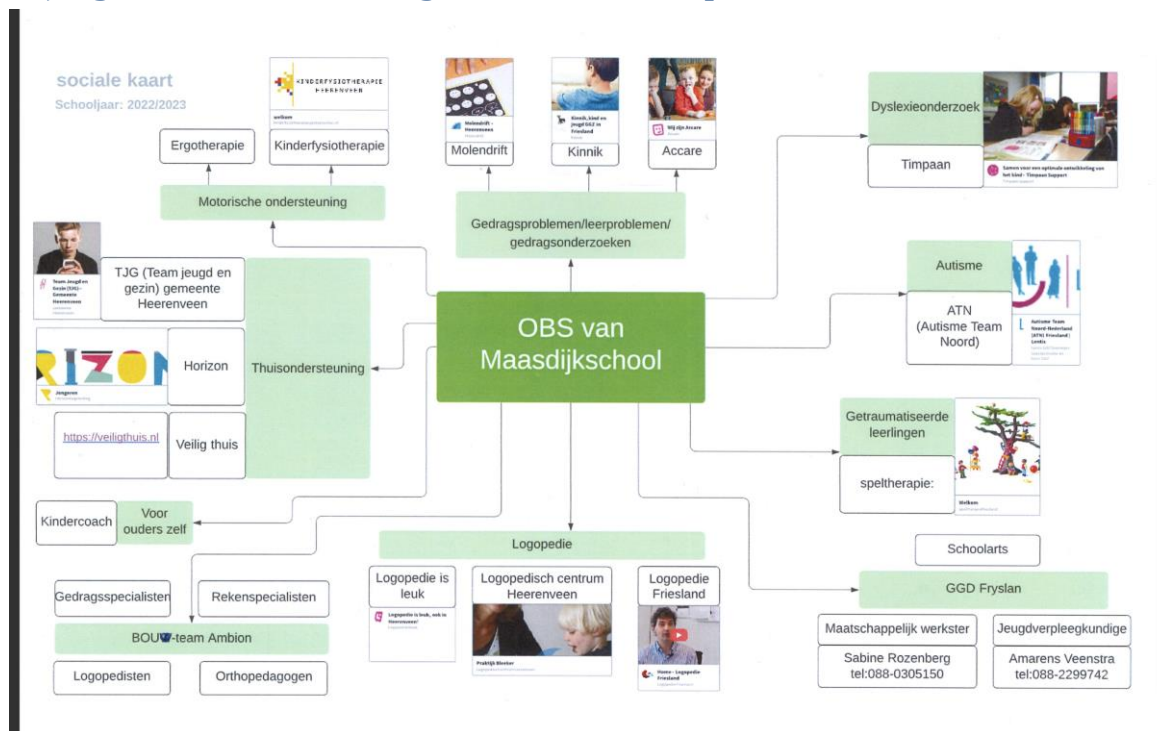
sociale kaart
Schooljaar: 2022/2023

KINDERFYSIOTHERAPIE HEERENVEEN
welkom

Ergotherapie

Kinderfysiotherapie

Motorische ondersteuning

Molendrift - Heerenveen

Molendrift

Kinnik, kind en jeugd GGZ in Friesland

Kinnik

Wij zijn Accare

Accare

Gedragsproblemen/leerproblemen/ gedragsonderzoeken

Dyslexieonderzoek

Timpaan

Samen voor een optimale ontwikkeling van het kind - Timpaan Support

Team Jeugd en Gezin (TJG) - Gemeente Heerenveen

TJG (Team jeugd en gezin) gemeente Heerenveen

RIZON

Jongeren

Horizon

Thuisondersteuning

https://veiligthuis.nl

Veilig thuis

OBS van Maasdijkschool

Autisme

ATN (Autisme Team Noord)

Autisme Team Noord-Nederland (ATN) Friesland | Lentis

Getraumatiseerde leerlingen

speltherapie:

Welkom

Kindercoach

Voor ouders zelf

Logopedie

Logopedie is leuk

Logopedie is leuk, ook in Heerenveen!

Logopedisch centrum Heerenveen

Praktijk Bleeker

Logopedie Friesland

Home - Logopedie Friesland

Schoolarts

GGD Fryslan

Gedragsspecialisten

Rekenspecialisten

BOUW-team Ambion

Logopedisten

Orthopedagogen

Maatschappelijk werkster

Sabine Rozenberg tel:088-0305150

Jeugdverpleegkundige

Amarens Veenstra tel:088-2299742